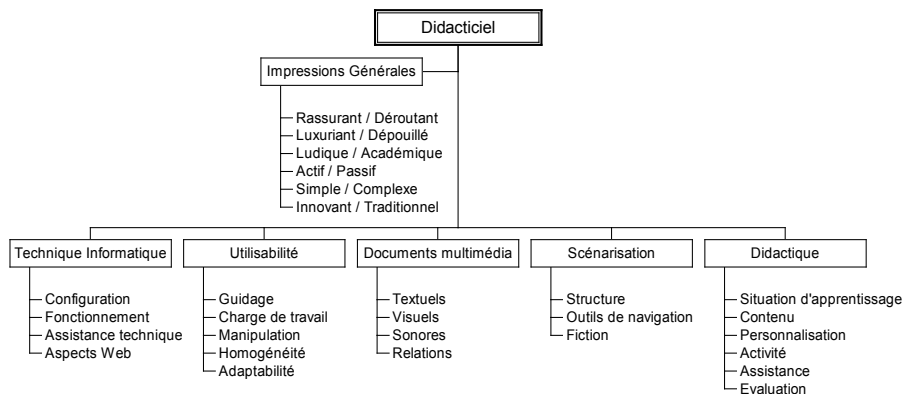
Didacticiel

Impressions Générales

Rassurant / Déroutant
Luxuriant / Dépouillé
Ludique / Académique
Actif / Passif
Simple / Complexe
Innovant / Traditionnel

Technique Informatique

Configuration
Fonctionnement
Assistance technique
Aspects Web

Utilisabilité

Guidage
Charge de travail
Manipulation
Homogénéité
Adaptabilité

Documents multimédia

Textuels
Visuels
Sonores
Relations

Scénarisation

Structure
Outils de navigation
Fiction

Didactique

Situation d'apprentissage
Contenu
Personnalisation
Activité
Assistance
Evaluation